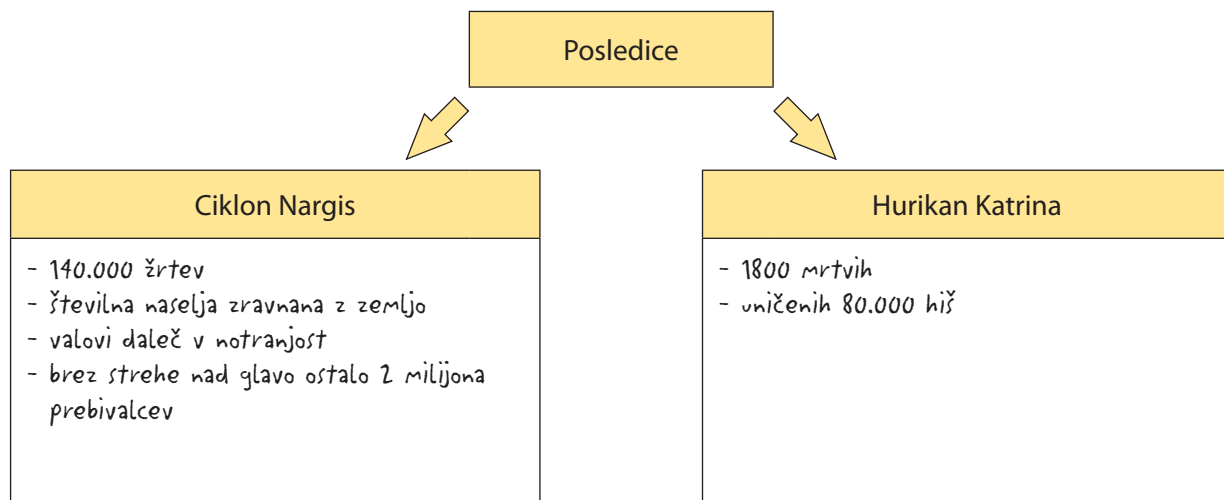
Posledice

Ciklon Nargis

- 140.000 žrtev
- številna naselja zravnana z zemljo
- valovi daleč v notranjost
- brez strehe nad glavo ostalo 2 milijona prebivalcev

Hurikan Katrina

- 1800 mrtvih
- uničenih 80.000 hiš